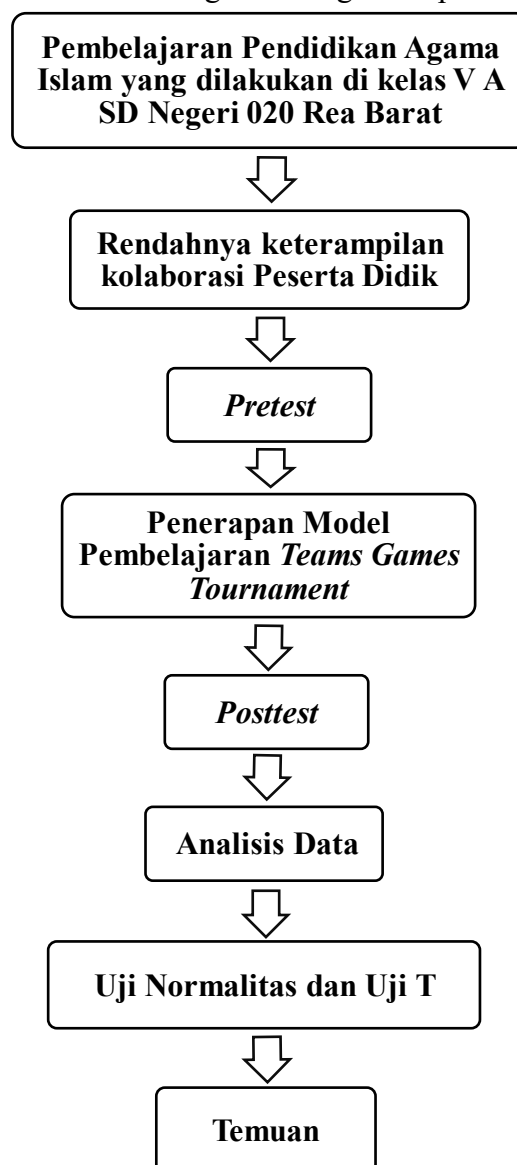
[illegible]

Pembelajaran Pendidikan Agama Islam yang dilakukan di kelas V A SD Negeri 020 Rea Barat

Rendahnya keterampilan kolaborasi Peserta Didik

*Pretest*

Penerapan Model Pembelajaran *Teams Games Tournament*

*Posttest*

Analisis Data

Uji Normalitas dan Uji T

Temuan